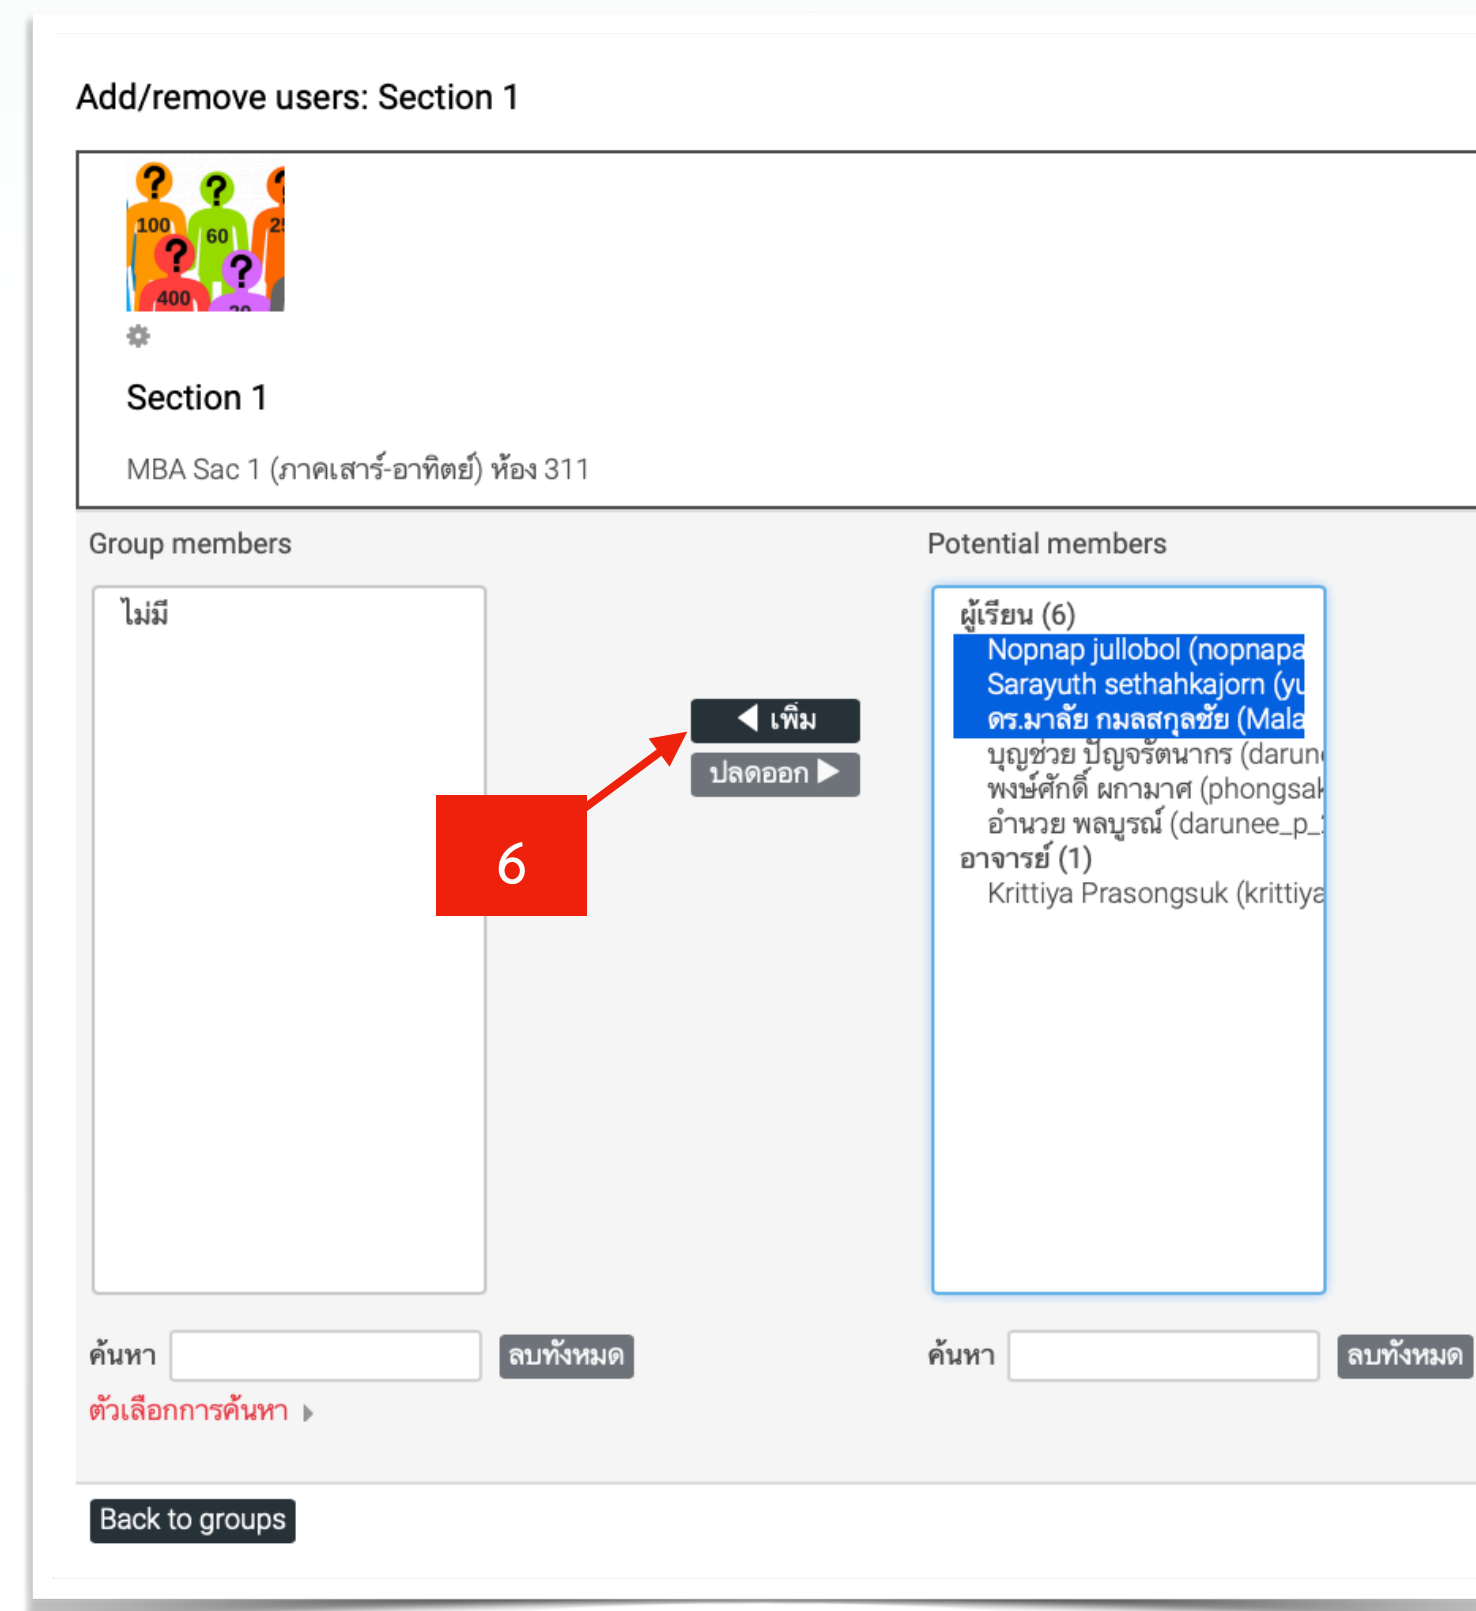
Add/remove users: Section 1

100 60 25 400 20

Section 1

MBA Sac 1 (ภาคเสาร์-อาทิตย์) ห้อง 311

Group members

ไม่มี

◀ เพิ่ม

ปลดออก ▶

6

Potential members

ผู้เรียน (6)
Nopnap jullobol (nopnapa
Sarayuth sethahkajorn (yu
ดร.มาลัย กมลสกุลชัย (Mala
บุญช่วย ปัญจรัตนากร (darun
พงษ์ศักดิ์ ผกามาศ (phongsak
อำนวย พลบูรณ์ (darunee_p_
อาจารย์ (1)
Krittiya Prasongsuk (krittiya

ค้นหา ลบทั้งหมด

ตัวเลือกการค้นหา

ค้นหา ลบทั้งหมด

Back to groups